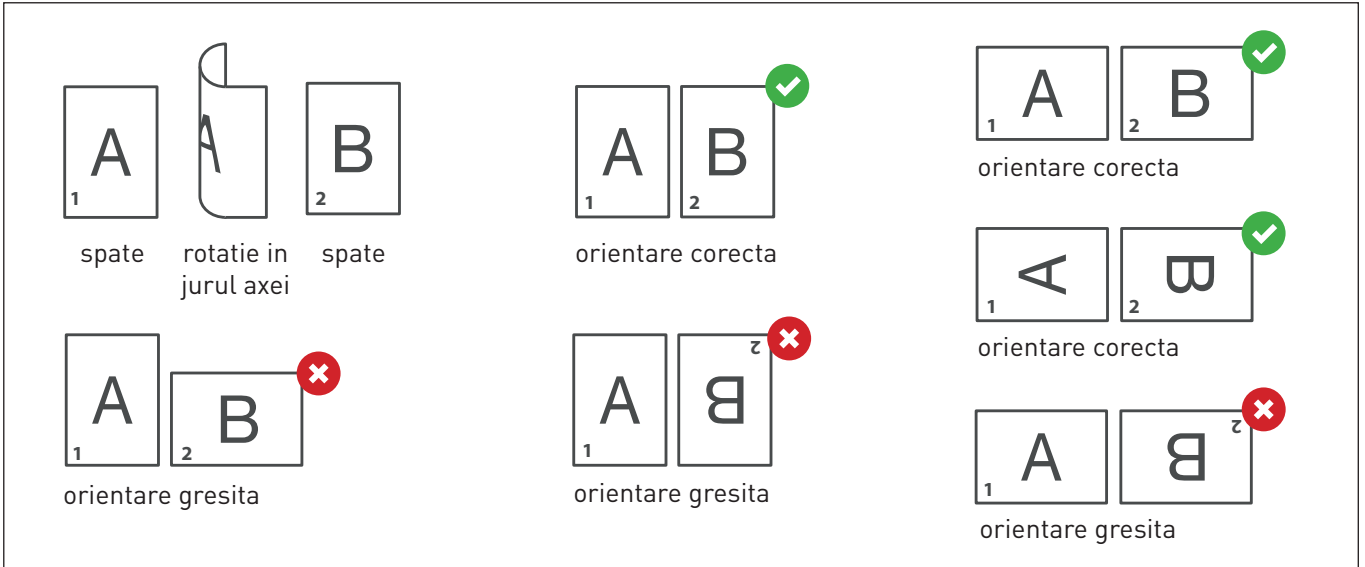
A
1

A

B
2

spate

rotatie in jurul axei

spate

A
1

B
2

orientare corecta

A
1

B
2

orientare corecta

A
1

B
2

orientare corecta

A
1

B
2

orientare gresita

A
1

B
2

orientare gresita

A
1

B
2

orientare gresita